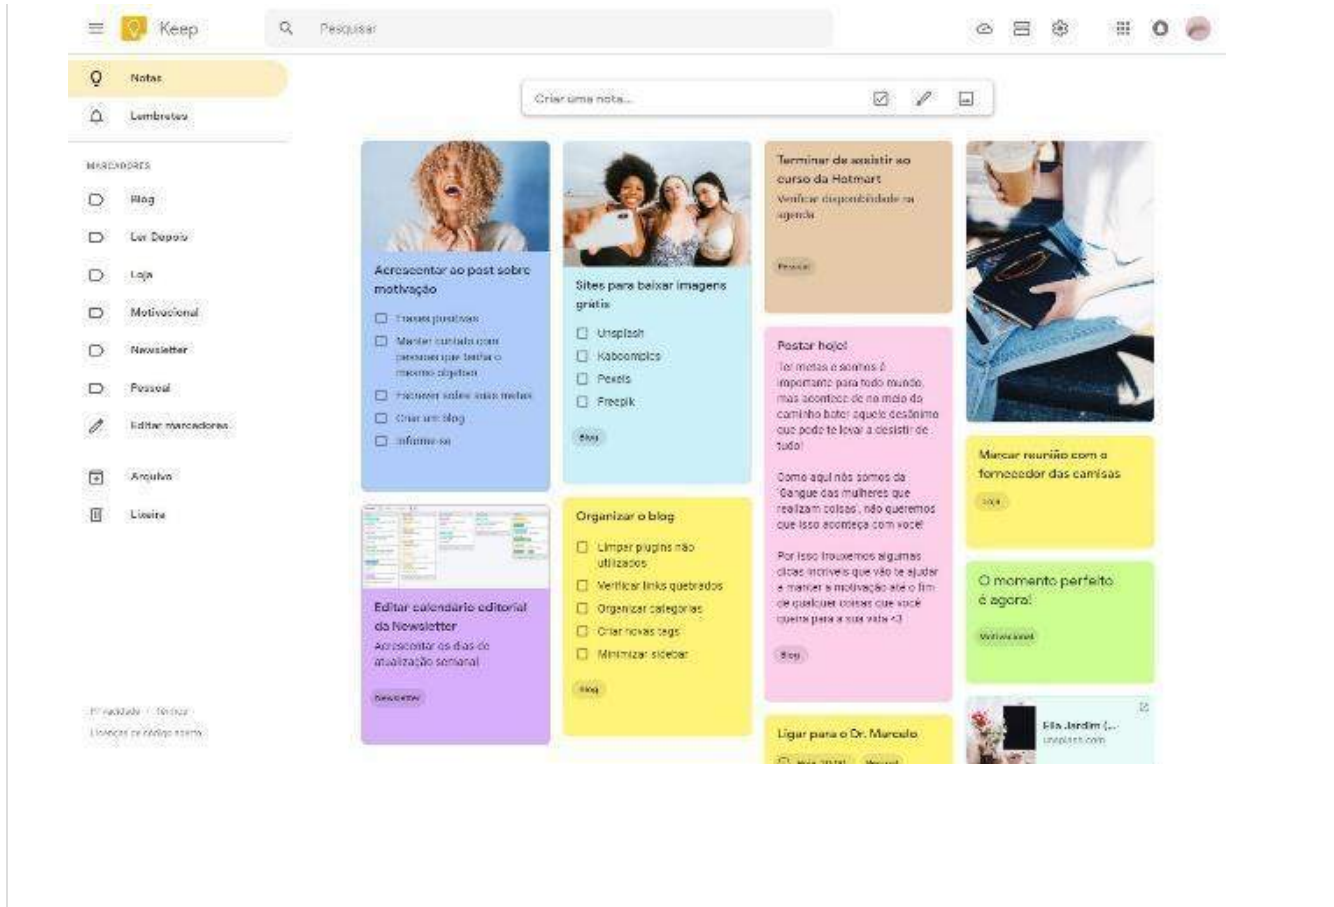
Keep

Pesquisar

Notas

Lembretes

MARCADORES

Blog

Ler Depois

Loja

Motivacional

Newsletter

Pessoal

Editar marcadores

Arquivo

Lixeira

Privacidade · Termos
Licenças de código aberto

Criar uma nota...

Acrescentar ao post sobre motivação

☐ Frases positivas
☐ Manter cuidado com pessoas que tenha o mesmo objetivo
☐ Escrever sobre suas metas
☐ Criar um blog
☐ Informe-se

Editar calendário editorial da Newsletter

Acrescentar os dias de atualização semanal

Newsletter

Sites para baixar imagens grátis

☐ Unsplash
☐ Kaboompics
☐ Pexels
☐ Freepik

Blog

Organizar o blog

☐ Limpar plugins não utilizados
☐ Verificar links quebrados
☐ Organizar categorias
☐ Criar novas tags
☐ Minimizar sidebar

Blog

Terminar de assistir ao curso da Hotmart

Verificar disponibilidade na agenda

Pessoal

Postar hoje!

Ter metas e sonhos é importante para todo mundo, mas acontece de no meio do caminho bater aquele desânimo que pode te levar a desistir de tudo!

Como aqui nós somos da "Gangue das mulheres que realizam coisas", não queremos que isso aconteça com você!

Por isso trouxemos algumas dicas incríveis que vão te ajudar a manter a motivação até o fim de qualquer coisas que você queira para a sua vida <3

Blog

Ligar para o Dr. Marcelo

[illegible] Pessoal

Marcar reunião com o fornecedor das camisas

Loja

O momento perfeito é agora!

Motivacional

Ela Jardim (...
unsplash.com